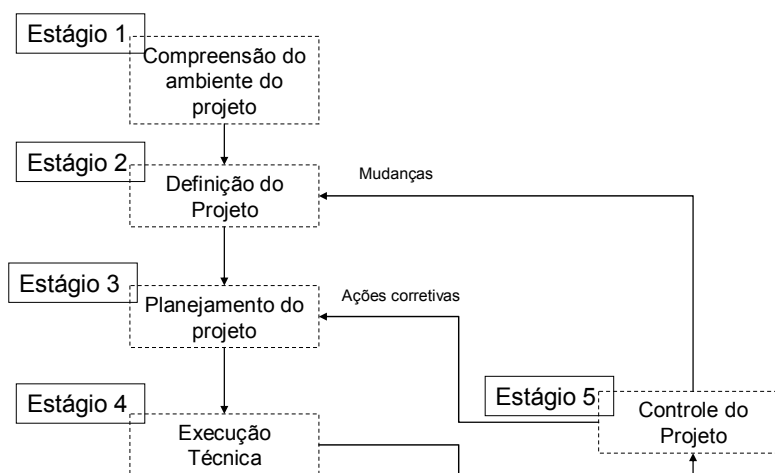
Estágio 1

Compreensão do ambiente do projeto

Estágio 2

Definição do Projeto

Mudanças

Estágio 3

Planejamento do projeto

Ações corretivas

Estágio 4

Execução Técnica

Estágio 5

Controle do Projeto